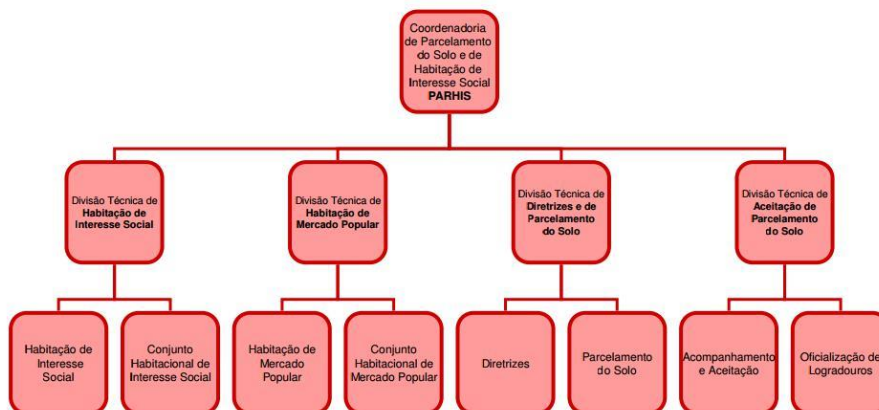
Coordenadoria de Parcelamento do Solo e de Habitação de Interesse Social
PARHIS

Divisão Técnica de Habitação de Interesse Social

Divisão Técnica de Habitação de Mercado Popular

Divisão Técnica de Diretrizes e de Parcelamento do Solo

Divisão Técnica de Aceitação de Parcelamento do Solo

Habitação de Interesse Social

Conjunto Habitacional de Interesse Social

Habitação de Mercado Popular

Conjunto Habitacional de Mercado Popular

Diretrizes

Parcelamento do Solo

Acompanhamento e Aceitação

Oficialização de Logradouros